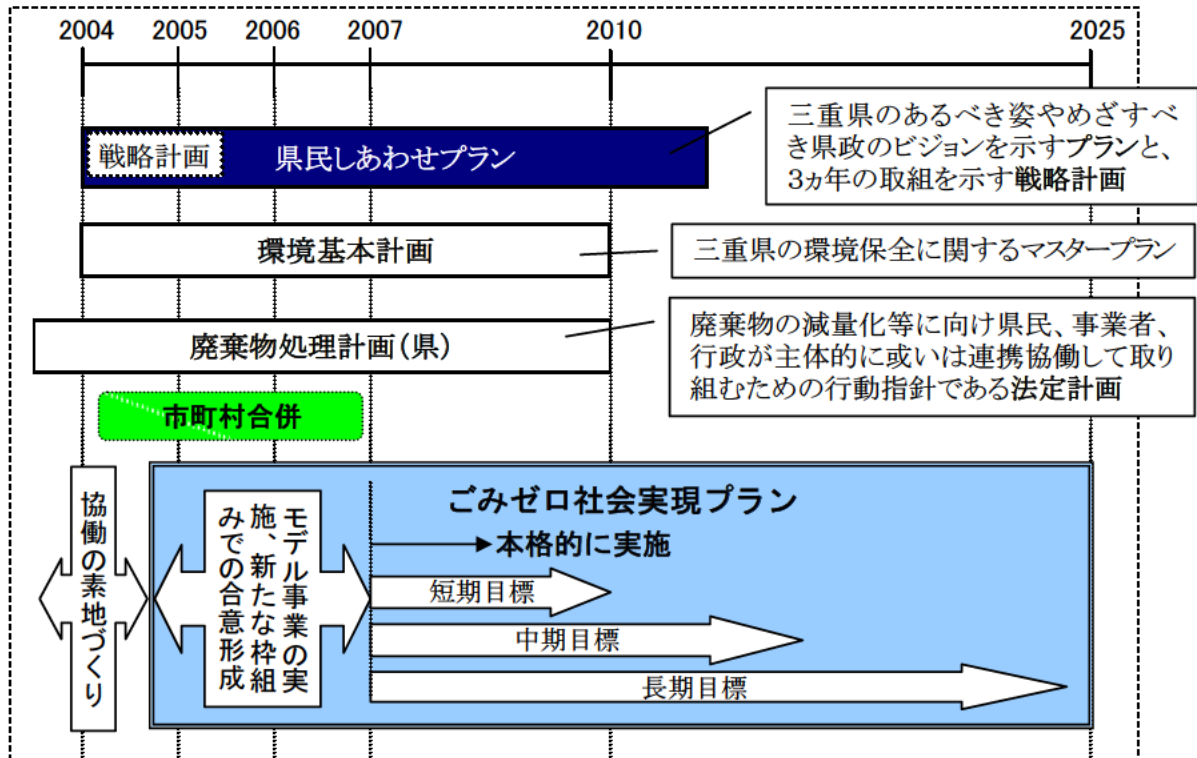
2004 2005 2006 2007 2010 2025

戦略計画 県民しあわせプラン

三重県のあるべき姿やめざすべき県政のビジョンを示すプランと、3ヵ年の取組を示す戦略計画

環境基本計画

三重県の環境保全に関するマスタープラン

廃棄物処理計画（県）

廃棄物の減量化等に向け県民、事業者、行政が主体的に或いは連携協働して取り組むための行動指針である法定計画

市町村合併

協働の素地づくり

ごみゼロ社会実現プラン

モデル事業の実施、新たな枠組みでの合意形成

本格的に実施

短期目標

中期目標

長期目標